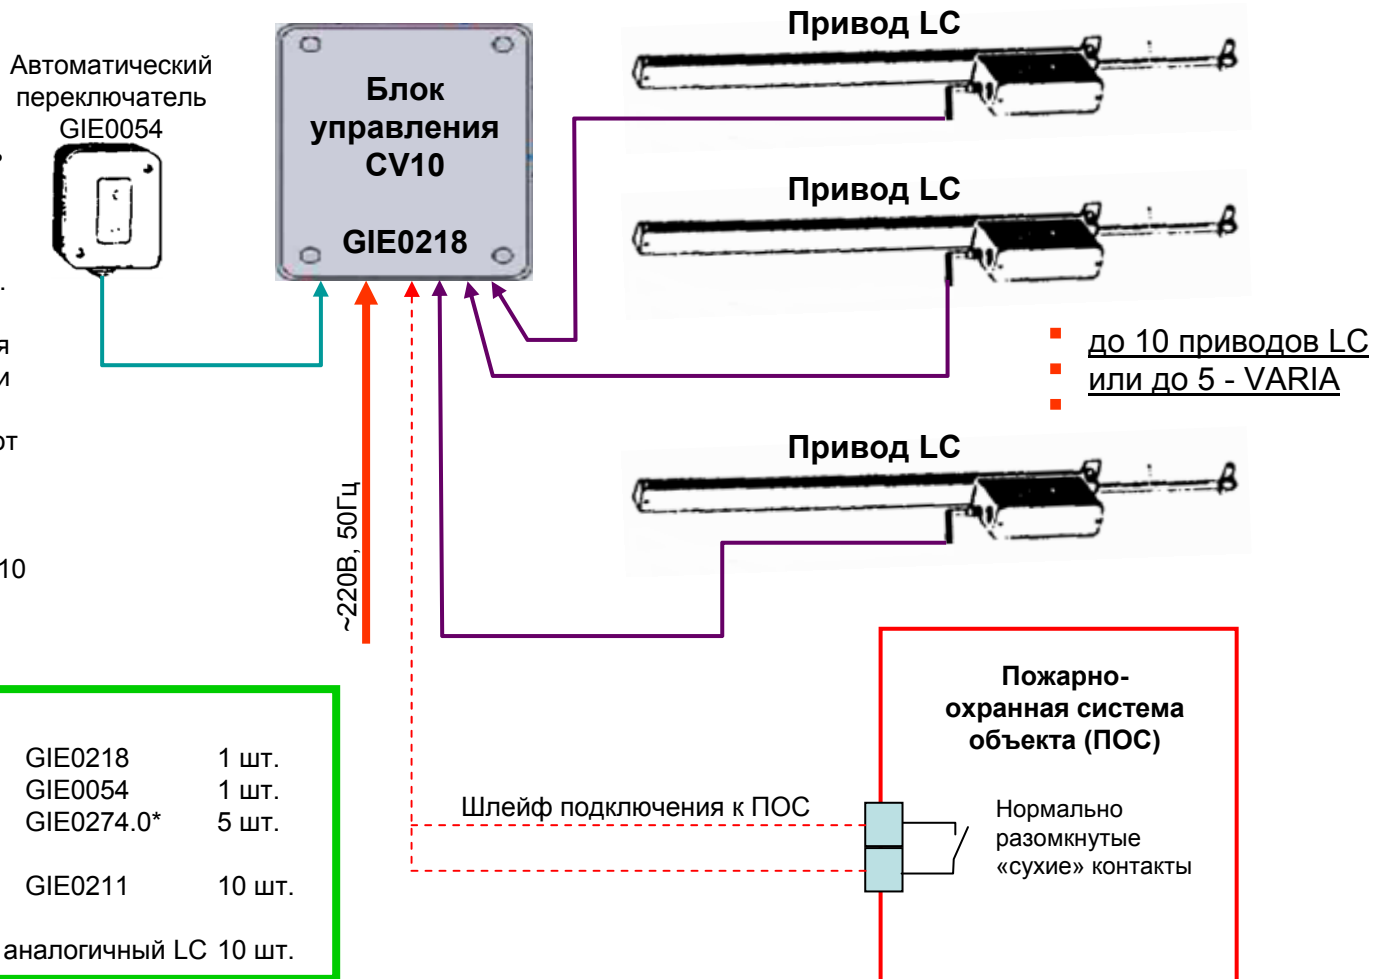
Автоматический переключатель GIE0054

Блок управления CV10

GIE0218

Привод LC

Привод LC

Привод LC

до 10 приводов LC
или до 5 - VARIA

~220В, 50Гц

.
я
и
от
10

| GIE0218 | 1 шт. |
|---|---|
| GIE0054 | 1 шт. |
| GIE0274.0* | 5 шт. |
| GIE0211 | 10 шт. |
| аналогичный LC | 10 шт. |

Пожарно-охранная система объекта (ПОС)

Шлейф подключения к ПОС

Нормально разомкнутые «сухие» контакты